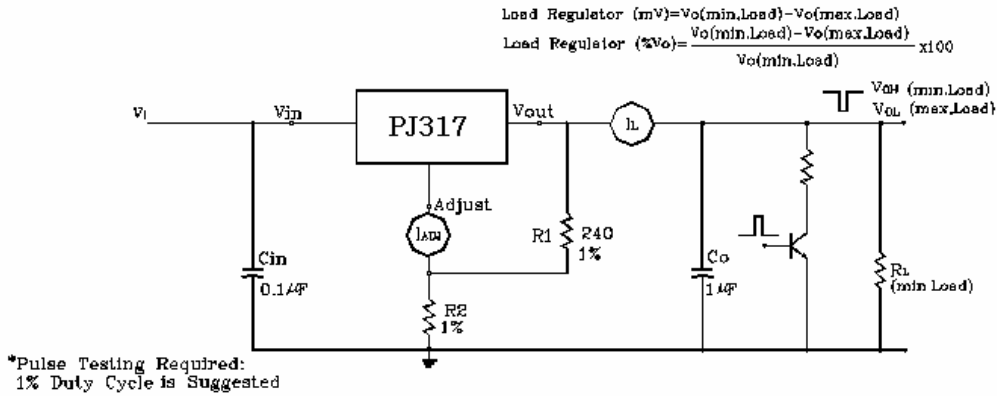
Load Regulator (mV)=Vo(min.Load)-Vo(max.Load)

Load Regulator (%Vo)= $\frac{Vo(min.Load)-Vo(max.Load)}{Vo(min.Load)}$ x100

$V_{OH}$ (min.Load)
$V_{OL}$ (max.Load)

$V_I$

Vin

PJ317

Vout

$I_L$

Adjust

$I_{ADJ}$

R1

240
1%

Cin
0.1$\mu$F

Co
1$\mu$F

$R_L$
(min Load)

R2
1%

*Pulse Testing Required:
1% Duty Cycle is Suggested